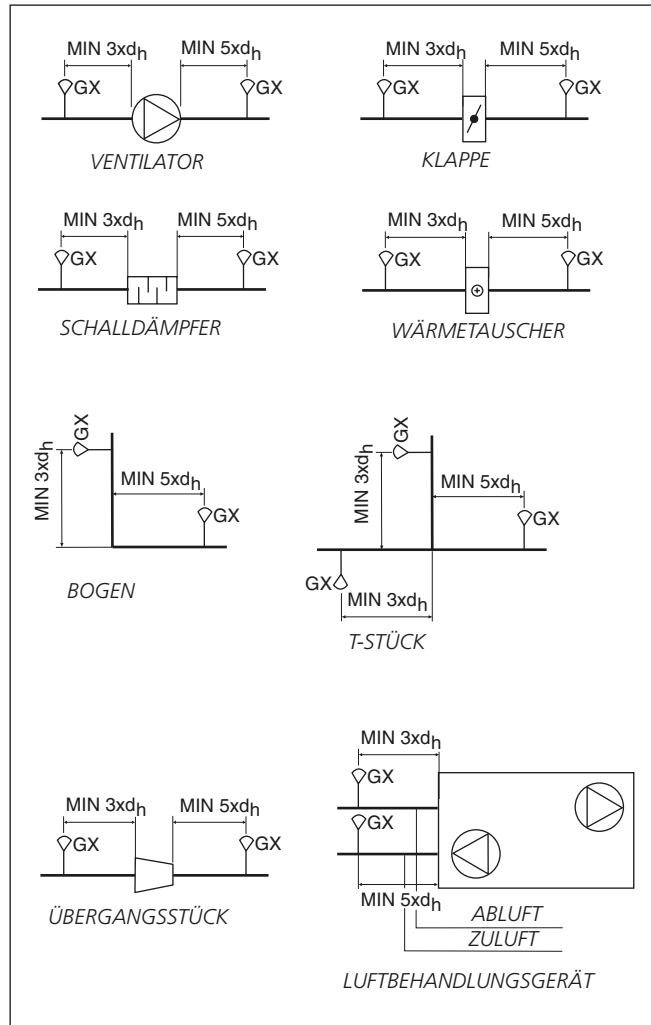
MIN 3x$d_h$ MIN 5x$d_h$
GX GX
VENTILATOR

MIN 3x$d_h$ MIN 5x$d_h$
GX GX
KLAPPE

MIN 3x$d_h$ MIN 5x$d_h$
GX GX
SCHALLDÄMPFER

MIN 3x$d_h$ MIN 5x$d_h$
GX GX
WÄRMETAUSCHER

GX
MIN 3x$d_h$
MIN 5x$d_h$
GX
BOGEN

GX
MIN 3x$d_h$
MIN 5x$d_h$
GX
GX
MIN 3x$d_h$
T-STÜCK

MIN 3x$d_h$ MIN 5x$d_h$
GX GX
ÜBERGANGSSTÜCK

MIN 3x$d_h$
GX
GX
MIN 5x$d_h$
ABLUFT
ZULUFT
LUFTBEHANDLUNGSGERÄT